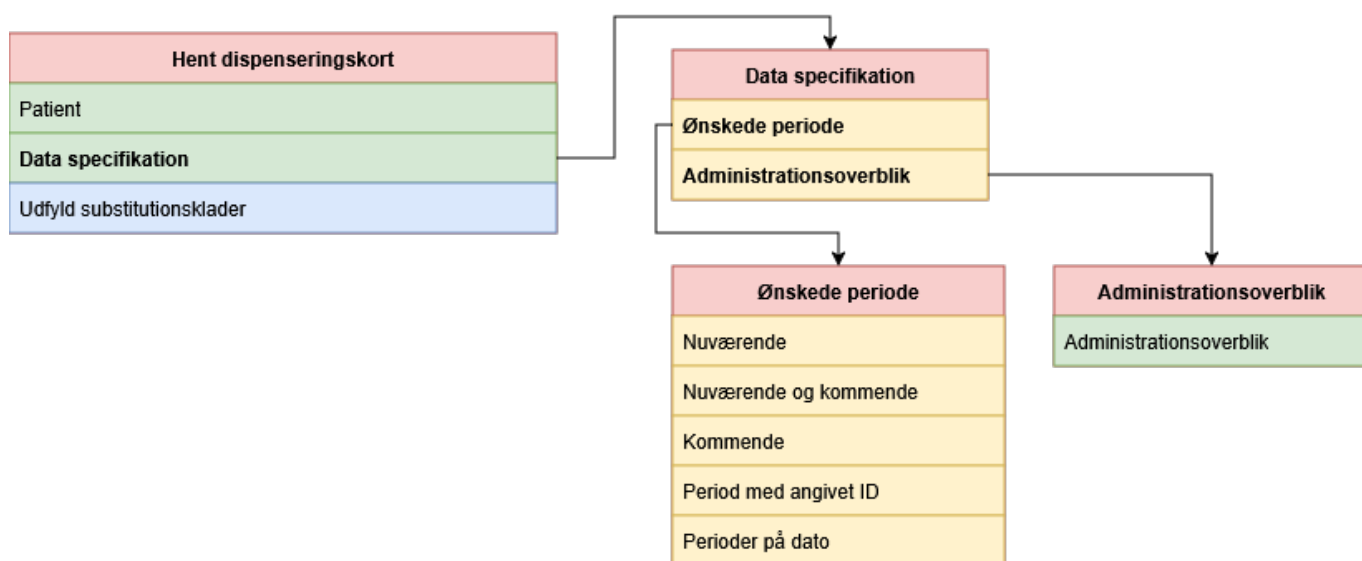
Hent dispenseringskort

Patient

Data specifikation

Udfyld substitutionsklader

Data specifikation

Ønskede periode

Administrationsoverblik

Ønskede periode

Nuværende

Nuværende og kommende

Kommende

Period med angivet ID

Perioder på dato

Administrationsoverblik

Administrationsoverblik